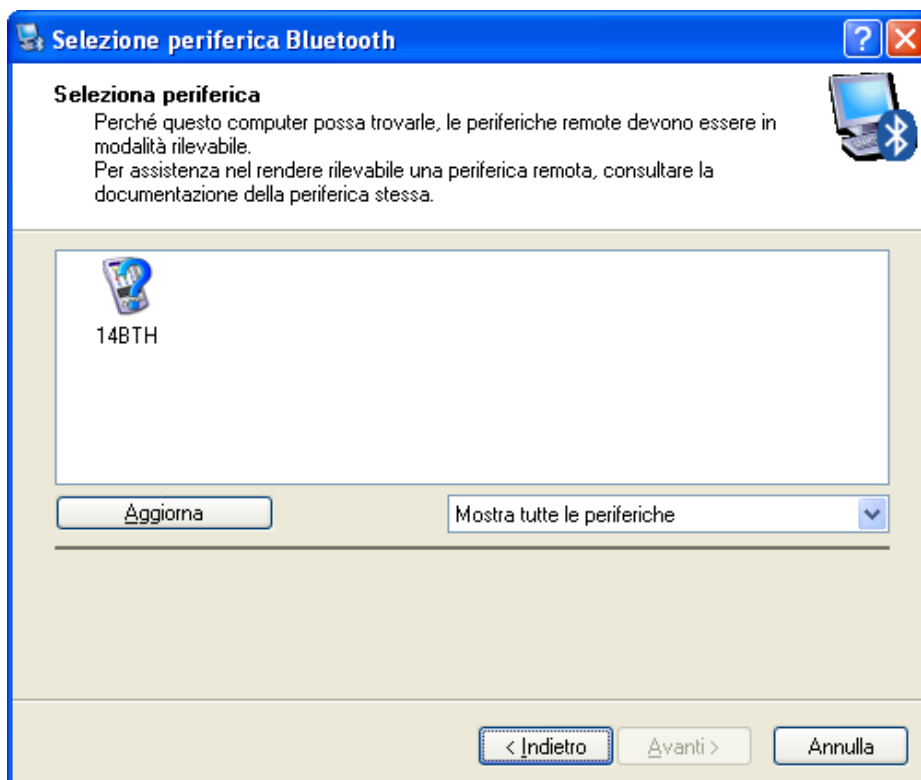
Selezione periferica Bluetooth

Seleziona periferica
Perché questo computer possa trovarle, le periferiche remote devono essere in modalità rilevabile.
Per assistenza nel rendere rilevabile una periferica remota, consultare la documentazione della periferica stessa.

14BTH

Aggiorna

Mostra tutte le periferiche

< Indietro

Avanti >

Annulla